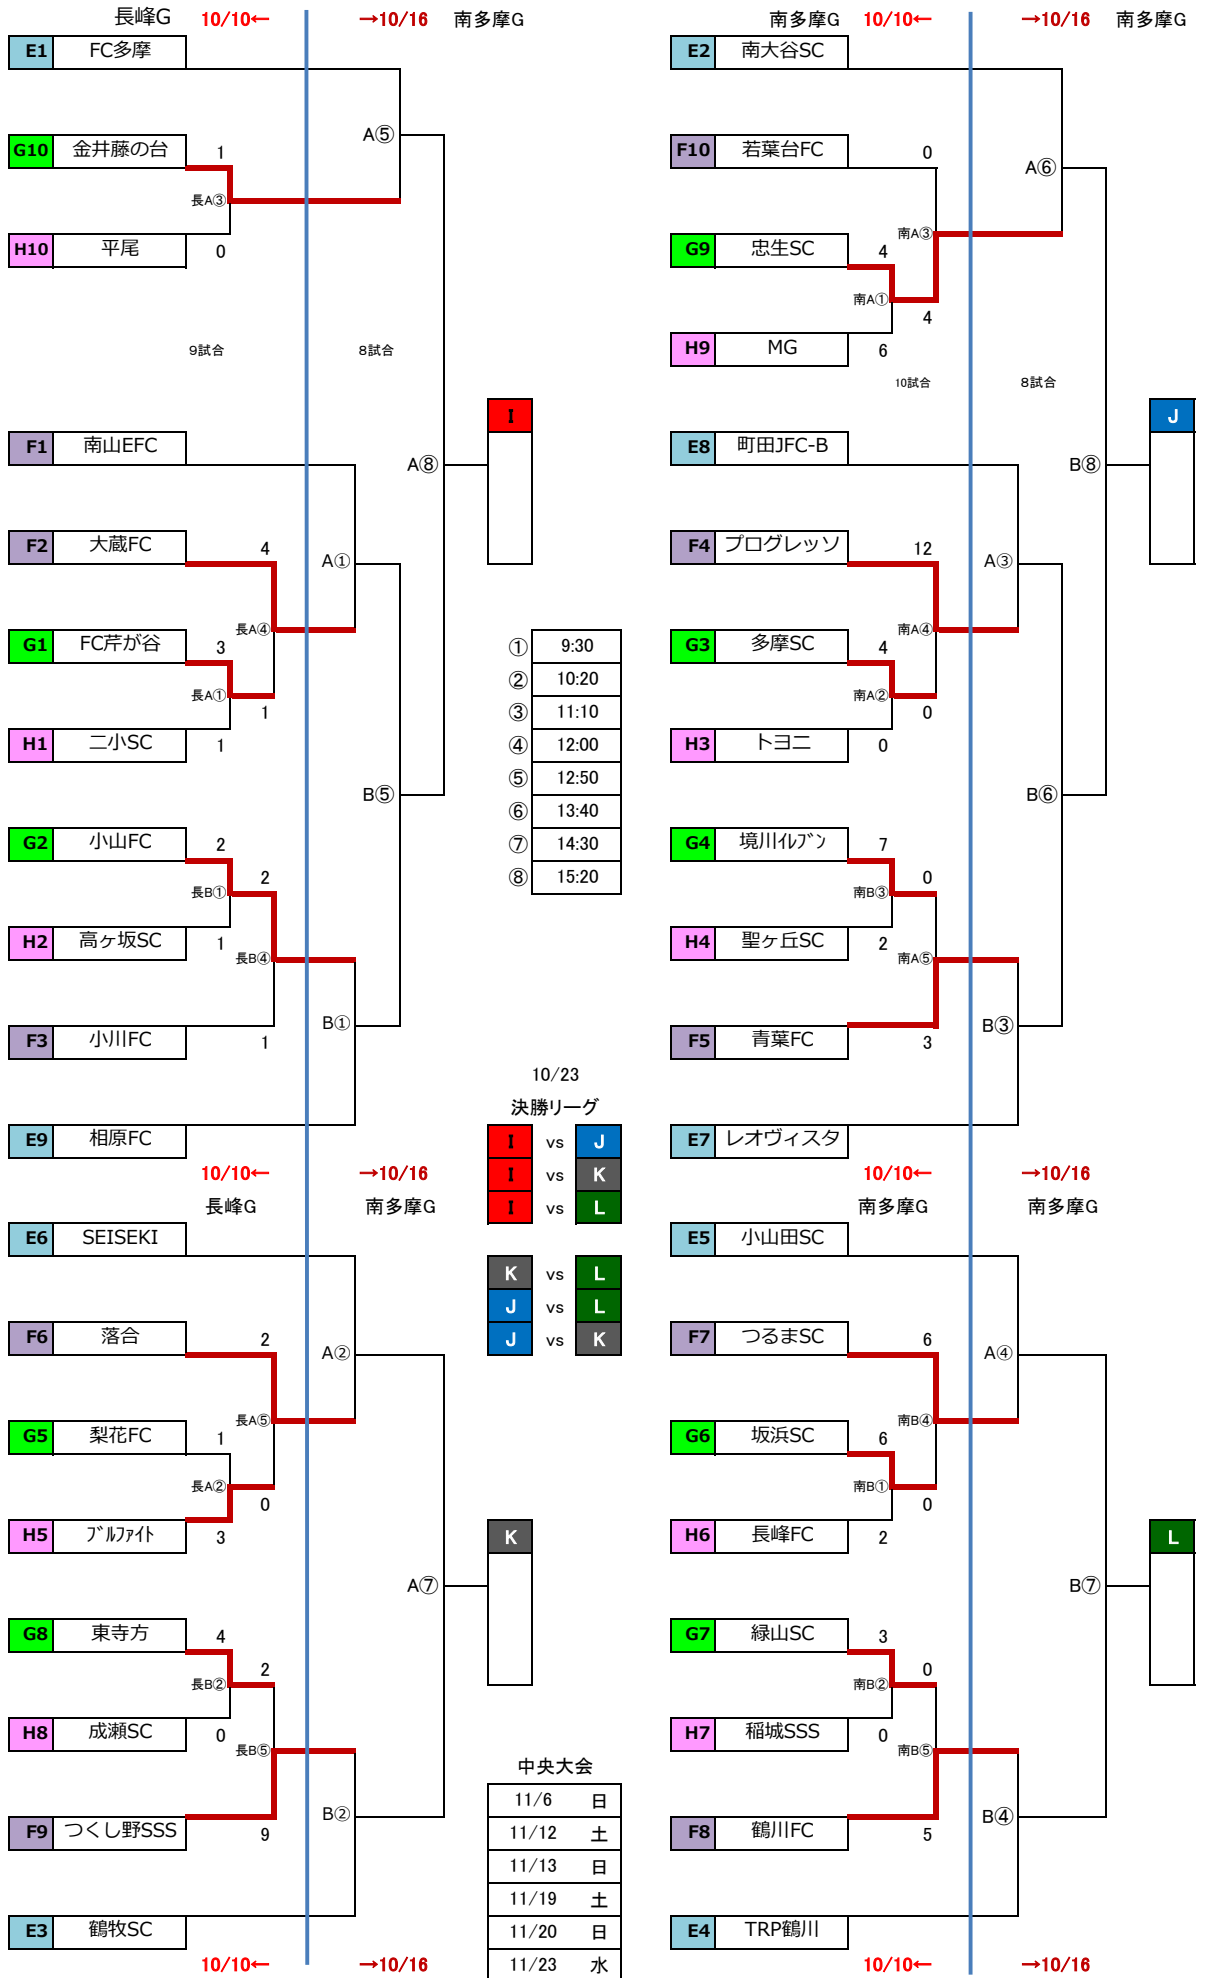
長峰G 10/10← →10/16 南多摩G

南多摩G 10/10← →10/16 南多摩G

E1 FC多摩
A⑤
G10 金井藤の台 1
長A③
H10 平尾 0

E2 南大谷SC
F10 若葉台FC 0
A⑥
南A③
G9 忠生SC 4
南A①
4
H9 MG 6

9試合 8試合 10試合 8試合

I

J

F1 南山EFC
A⑧
F2 大蔵FC 4
A①
長A④
G1 FC芹が谷 3
長A①
1
H1 二小SC 1

E8 町田JFC-B
B⑧
F4 プログレッソ 12
A③
南A④
G3 多摩SC 4
南A②
0
H3 トヨニ 0

| | |
|---|---|
| ① | 9:30 |
| ② | 10:20 |
| ③ | 11:10 |
| ④ | 12:00 |
| ⑤ | 12:50 |
| ⑥ | 13:40 |
| ⑦ | 14:30 |
| ⑧ | 15:20 |

B⑤
G2 小山FC 2
長B①
2
H2 高ヶ坂SC 1
長B④
F3 小川FC 1
B①
E9 相原FC

B⑥
G4 境川ｲﾚﾌﾞﾝ 7
南B③
0
H4 聖ヶ丘SC 2
南A⑤
F5 青葉FC 3
B③
E7 レオヴィスタ

10/23
決勝リーグ
I vs J
I vs K
I vs L

K vs L
J vs L
J vs K

10/10← →10/16
長峰G 南多摩G

10/10← →10/16
南多摩G 南多摩G

E6 SEISEKI
F6 落合 2
A②
長A⑤
G5 梨花FC 1
長A②
0
H5 ﾌﾞﾙﾌｧｲﾄ 3

E5 小山田SC
F7 つるまSC 6
A④
南B④
G6 坂浜SC 6
南B①
0
H6 長峰FC 2

K

L

A⑦
G8 東寺方 4
長B②
2
H8 成瀬SC 0
長B⑤
F9 つくし野SSS 9
B②
E3 鶴牧SC

B⑦
G7 緑山SC 3
南B②
0
H7 稲城SSS 0
南B⑤
F8 鶴川FC 5
B④
E4 TRP鶴川

中央大会
| | |
|---|---|
| 11/6 | 日 |
| 11/12 | 土 |
| 11/13 | 日 |
| 11/19 | 土 |
| 11/20 | 日 |
| 11/23 | 水 |

10/10← →10/16
10/10← →10/16